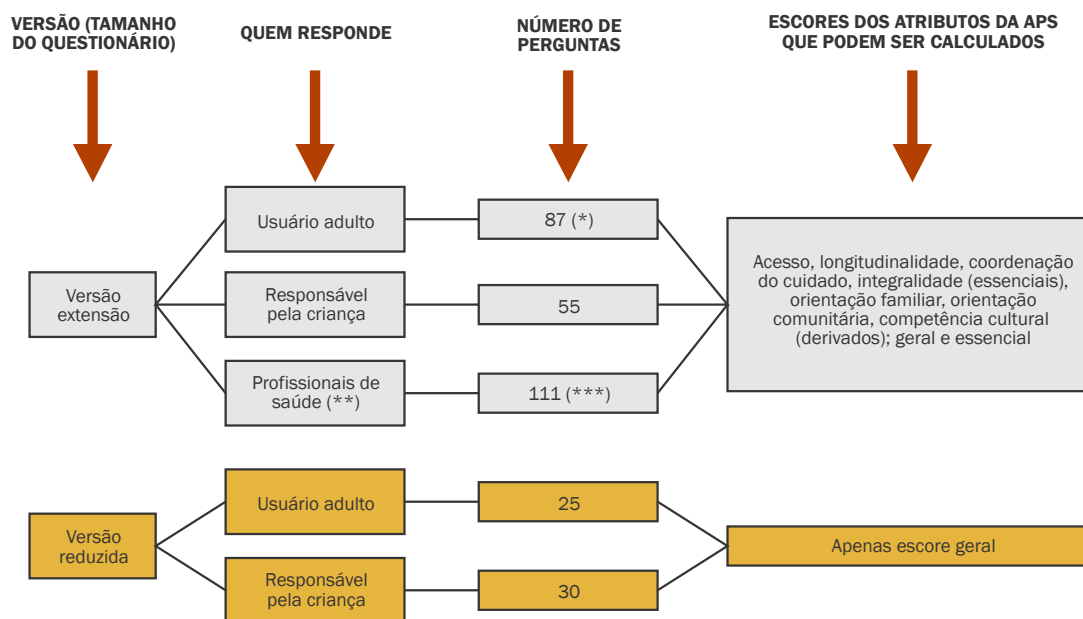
VERSÃO (TAMANHO DO QUESTIONÁRIO)

QUEM RESPONDE

NÚMERO DE PERGUNTAS

ESCORES DOS ATRIBUTOS DA APS QUE PODEM SER CALCULADOS

Versão extensão

Usuário adulto

87 (*)

Responsável pela criança

55

Profissionais de saúde (**)

111 (***)

Acesso, longitudinalidade, coordenação do cuidado, integralidade (essenciais), orientação familiar, orientação comunitária, competência cultural (derivados); geral e essencial

Versão reduzida

Usuário adulto

25

Responsável pela criança

30

Apenas escore geral